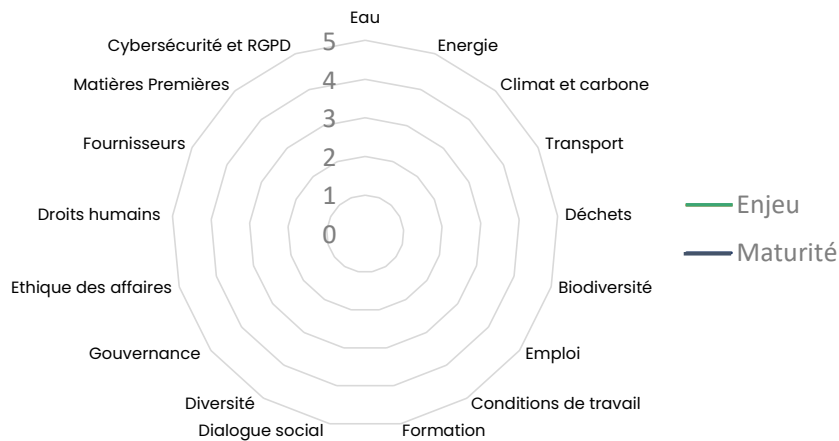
Eau
Energie
Climat et carbone
Transport
Déchets
Biodiversité
Emploi
Conditions de travail
Formation
Dialogue social
Diversité
Gouvernance
Ethique des affaires
Droits humains
Fournisseurs
Matières Premières
Cybersécurité et RGPD

5
4
3
2
1
0

Enjeu
Maturité